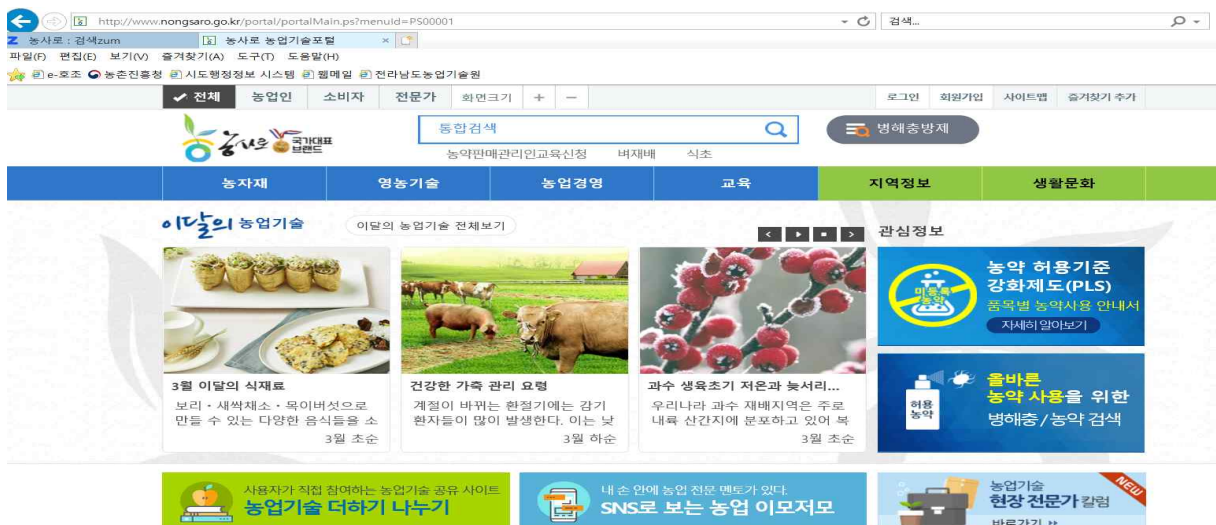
http://www.nongsaro.go.kr/portal/portalMain.ps?menuId=PS00001

검색...

농사로 : 검색zum

농사로 농업기술포털

파일(F) 편집(E) 보기(V) 즐겨찾기(A) 도구(T) 도움말(H)

e-호조 농촌진흥청 시도행정정보 시스템 웹메일 전라남도농업기술원

전체 농업인 소비자 전문가 화면크기 + −

로그인 회원가입 사이트맵 즐겨찾기 추가

농사로 국가대표 브랜드

통합검색

농약판매관리인교육신청 벼재배 식초

병해충방제

농자재 영농기술 농업경영 교육 지역정보 생활문화

이달의 농업기술

이달의 농업기술 전체보기

관심정보

3월 이달의 식재료

보리・새싹채소・목이버섯으로 만들 수 있는 다양한 음식들을 소

3월 초순

건강한 가축 관리 요령

계절이 바뀌는 환절기에는 감기 환자들이 많이 발생한다. 이는 낮

3월 하순

과수 생육초기 저온과 늦서리...

우리나라 과수 재배지역은 주로 내륙 산간지에 분포하고 있어 복

3월 초순

미등록 농약

농약 허용기준 강화제도(PLS)

품목별 농약사용 안내서

자세히 알아보기

허용 농약

올바른 농약 사용을 위한

병해충/농약 검색

사용자가 직접 참여하는 농업기술 공유 사이트

농업기술 더하기 나누기

내 손 안에 농업 전문 멘토가 있다.

SNS로 보는 농업 이모저모

NEW

농업기술

현장 전문가 칼럼

바로가기